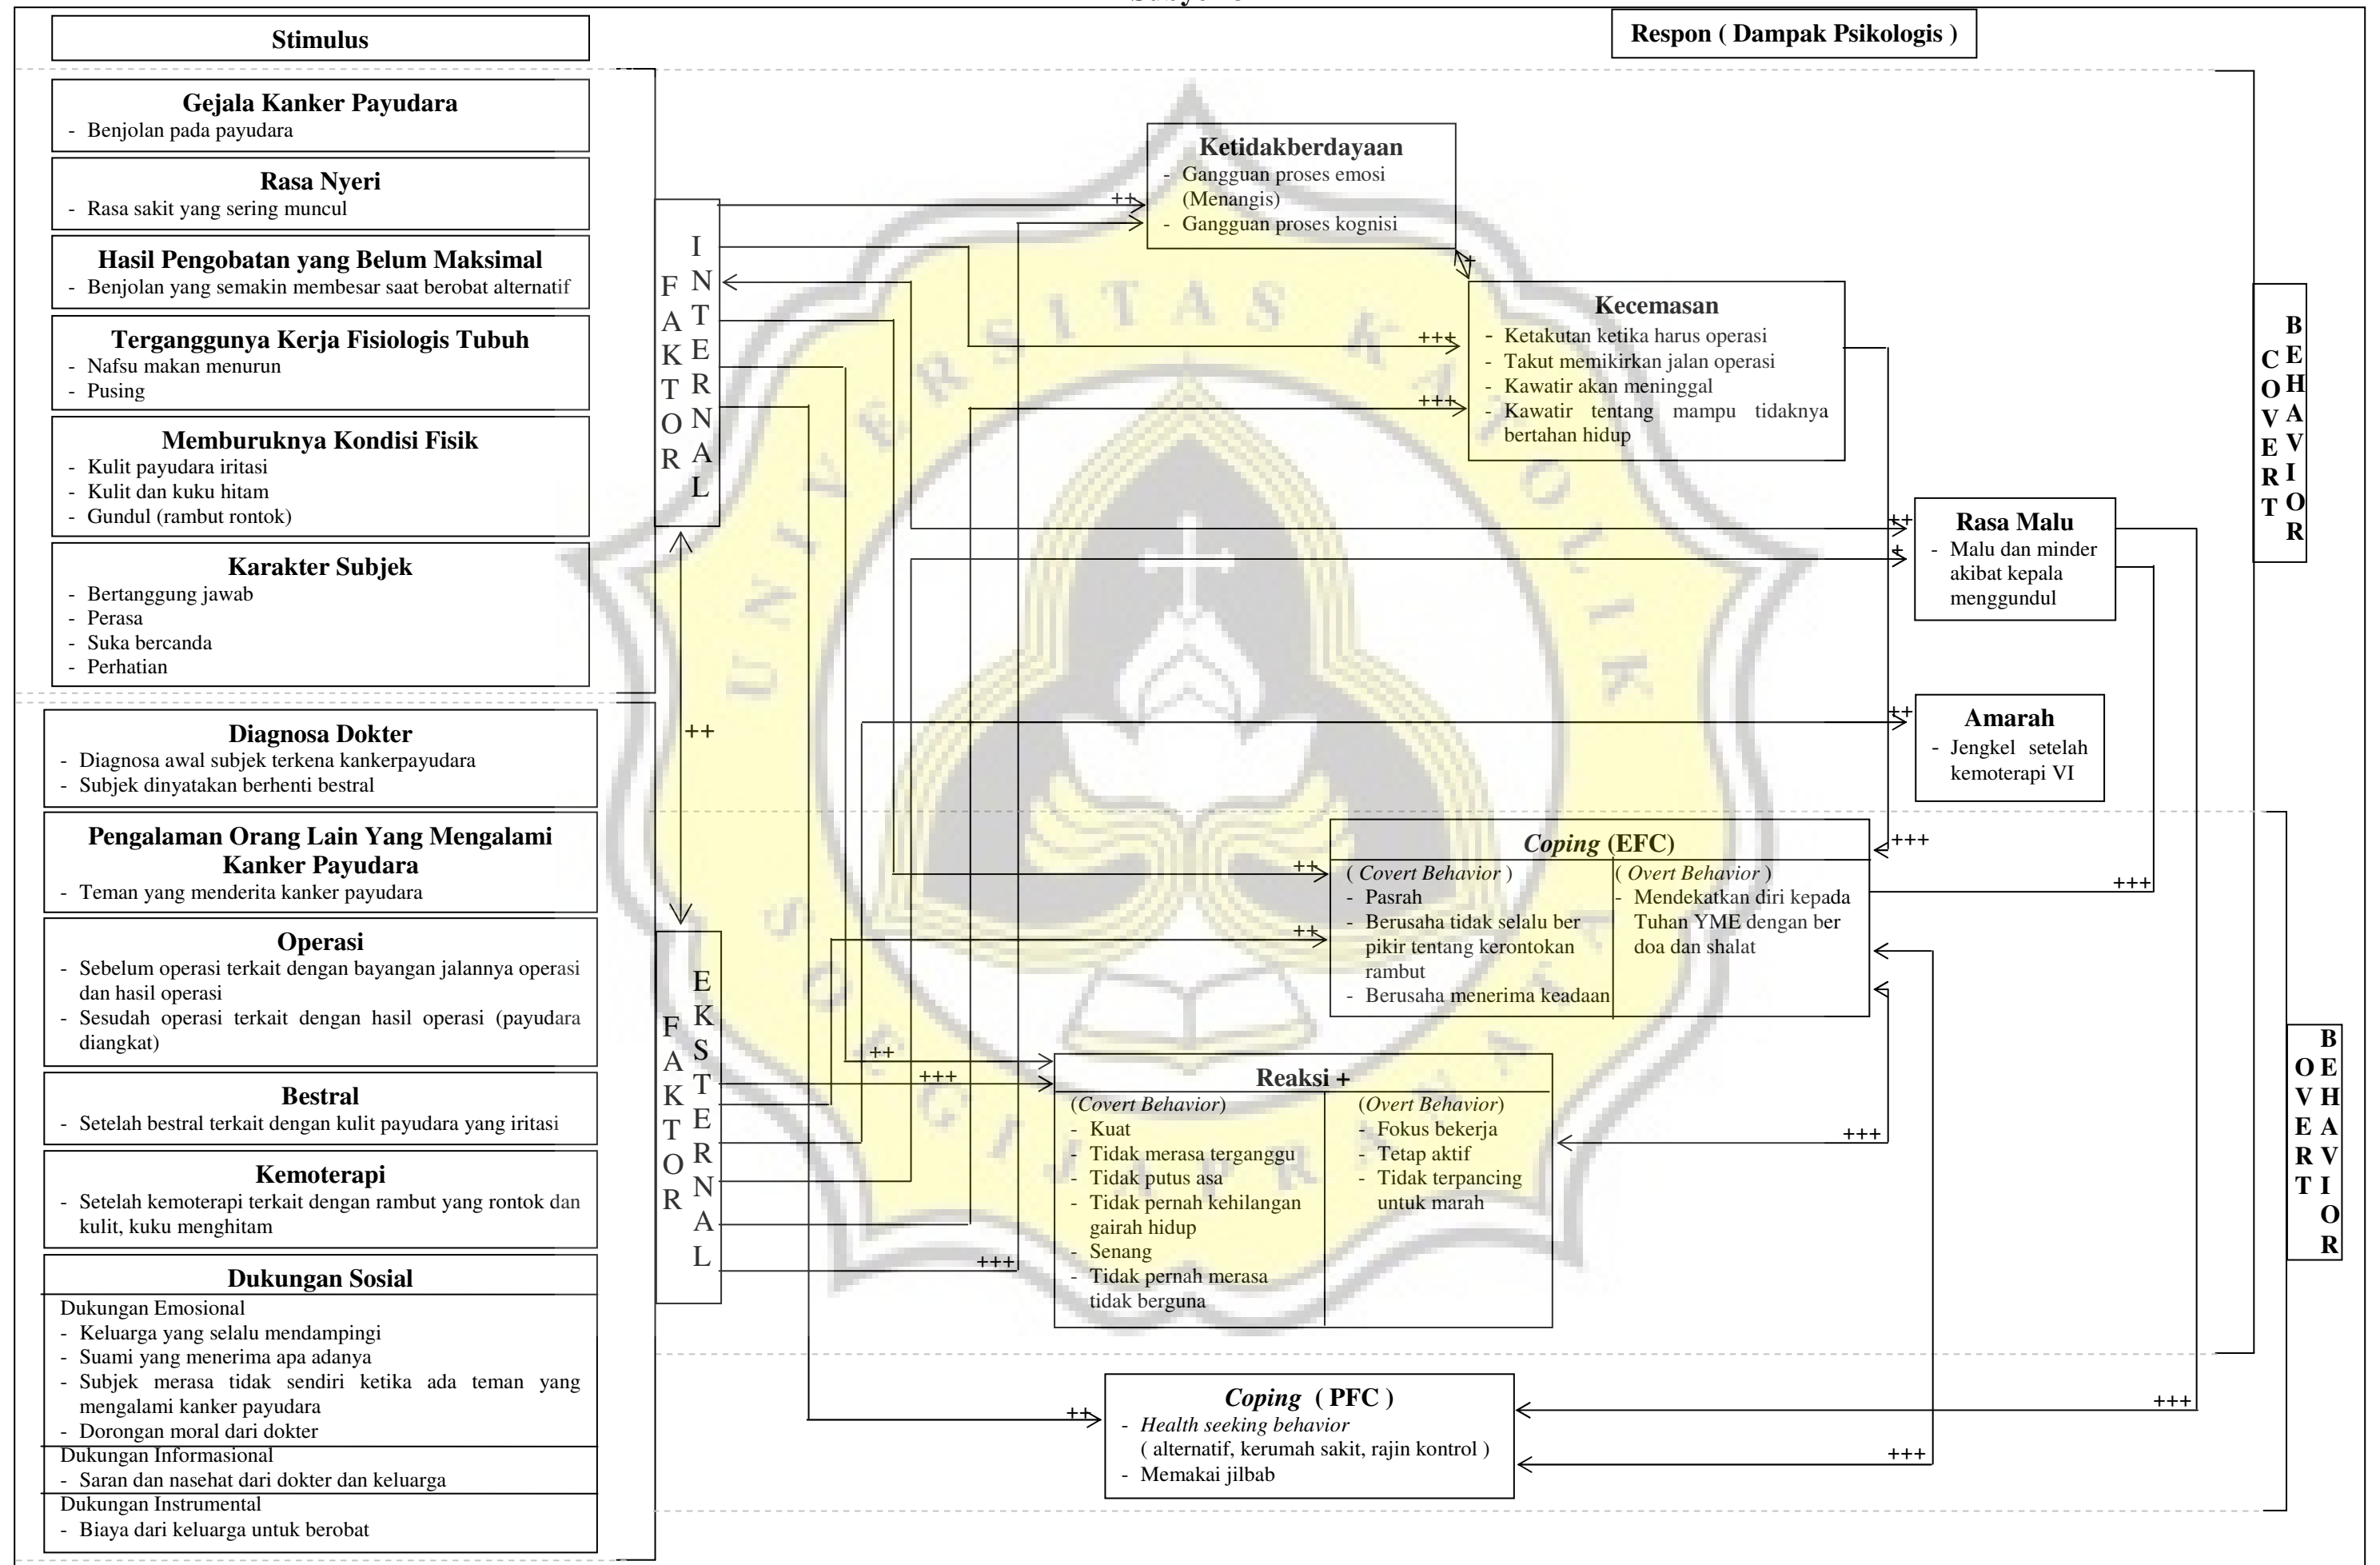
Stimulus

Respon ( Dampak Psikologis )

Gejala Kanker Payudara
- Benjolan pada payudara

Rasa Nyeri
- Rasa sakit yang sering muncul

Hasil Pengobatan yang Belum Maksimal
- Benjolan yang semakin membesar saat berobat alternatif

Terganggunya Kerja Fisiologis Tubuh
- Nafsu makan menurun
- Pusing

Memburuknya Kondisi Fisik
- Kulit payudara iritasi
- Kulit dan kuku hitam
- Gundul (rambut rontok)

Karakter Subjek
- Bertanggung jawab
- Perasa
- Suka bercanda
- Perhatian

Diagnosa Dokter
- Diagnosa awal subjek terkena kankerpayudara
- Subjek dinyatakan berhenti bestral

Pengalaman Orang Lain Yang Mengalami Kanker Payudara
- Teman yang menderita kanker payudara

Operasi
- Sebelum operasi terkait dengan bayangan jalannya operasi dan hasil operasi
- Sesudah operasi terkait dengan hasil operasi (payudara diangkat)

Bestral
- Setelah bestral terkait dengan kulit payudara yang iritasi

Kemoterapi
- Setelah kemoterapi terkait dengan rambut yang rontok dan kulit, kuku menghitam

Dukungan Sosial
Dukungan Emosional
- Keluarga yang selalu mendampingi
- Suami yang menerima apa adanya
- Subjek merasa tidak sendiri ketika ada teman yang mengalami kanker payudara
- Dorongan moral dari dokter
Dukungan Informasional
- Saran dan nasehat dari dokter dan keluarga
Dukungan Instrumental
- Biaya dari keluarga untuk berobat

FAKTOR INTERNAL

FAKTOR EKSTERNAL

++

Ketidakberdayaan
- Gangguan proses emosi (Menangis)
- Gangguan proses kognisi

Kecemasan
- Ketakutan ketika harus operasi
- Takut memikirkan jalan operasi
- Kawatir akan meninggal
- Kawatir tentang mampu tidaknya bertahan hidup

Rasa Malu
- Malu dan minder akibat kepala menggundul

Amarah
- Jengkel setelah kemoterapi VI

Coping (EFC)
( Covert Behavior )
- Pasrah
- Berusaha tidak selalu ber pikir tentang kerontokan rambut
- Berusaha menerima keadaan
( Overt Behavior )
- Mendekatkan diri kepada Tuhan YME dengan ber doa dan shalat

Reaksi +
(Covert Behavior)
- Kuat
- Tidak merasa terganggu
- Tidak putus asa
- Tidak pernah kehilangan gairah hidup
- Senang
- Tidak pernah merasa tidak berguna
(Overt Behavior)
- Fokus bekerja
- Tetap aktif
- Tidak terpancing untuk marah

Coping ( PFC )
- Health seeking behavior ( alternatif, kerumah sakit, rajin kontrol )
- Memakai jilbab

COVERT BEHAVIOR

OVERT BEHAVIOR

++ +++ +++ + ++ + ++ +++ ++ ++ ++ +++ +++ +++ +++ ++ +++ +++